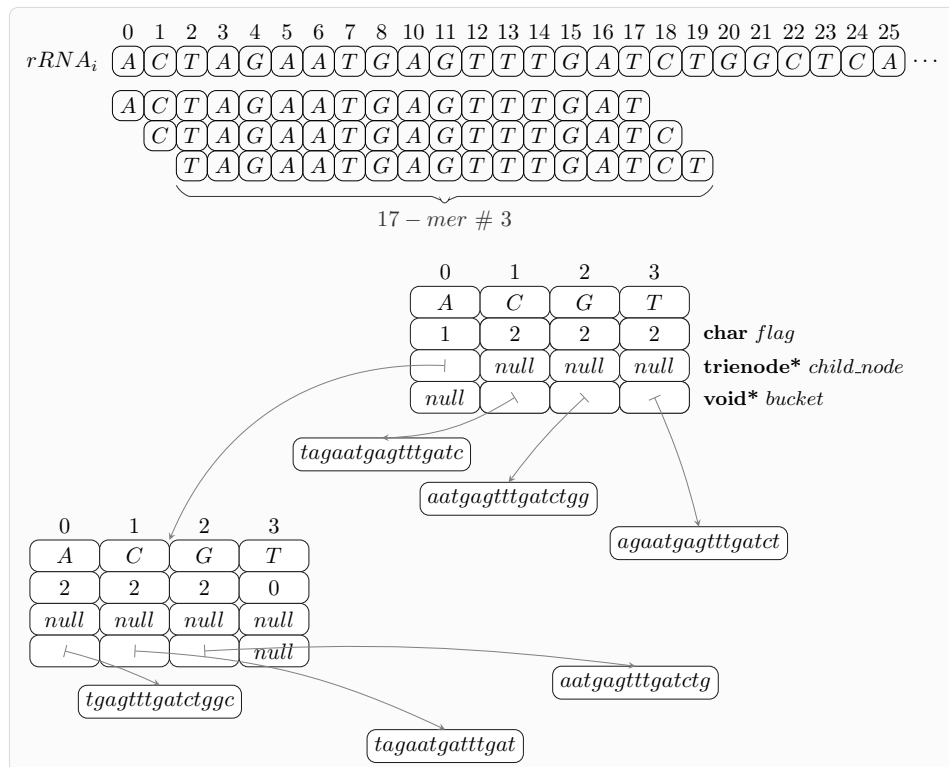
0 1 2 3 4 5 6 7 8 10 11 12 13 14 15 16 17 18 19 20 21 22 23 24 25
$rRNA_i$ A C T A G A A T G A G T T T G A T C T G G C T C A ⋯

A C T A G A A T G A G T T T G A T
C T A G A A T G A G T T T G A T C
T A G A A T G A G T T T G A T C T

$17 - mer \# 3$

| 0 | 1 | 2 | 3 | |
|---|---|---|---|---|
| $A$ | $C$ | $G$ | $T$ | |
| 1 | 2 | 2 | 2 | **char** *flag* |
| | *null* | *null* | *null* | **trienode*** *child_node* |
| *null* | | | | **void*** *bucket* |

*tagaatgagtttgatc*

*aatgagtttgatctgg*

*agaatgagtttgatct*

| 0 | 1 | 2 | 3 |
|---|---|---|---|
| $A$ | $C$ | $G$ | $T$ |
| 2 | 2 | 2 | 0 |
| *null* | *null* | *null* | *null* |
| | | | *null* |

*aatgagtttgatctg*

*tgagtttgatctggc*

*tagaatgatttgat*